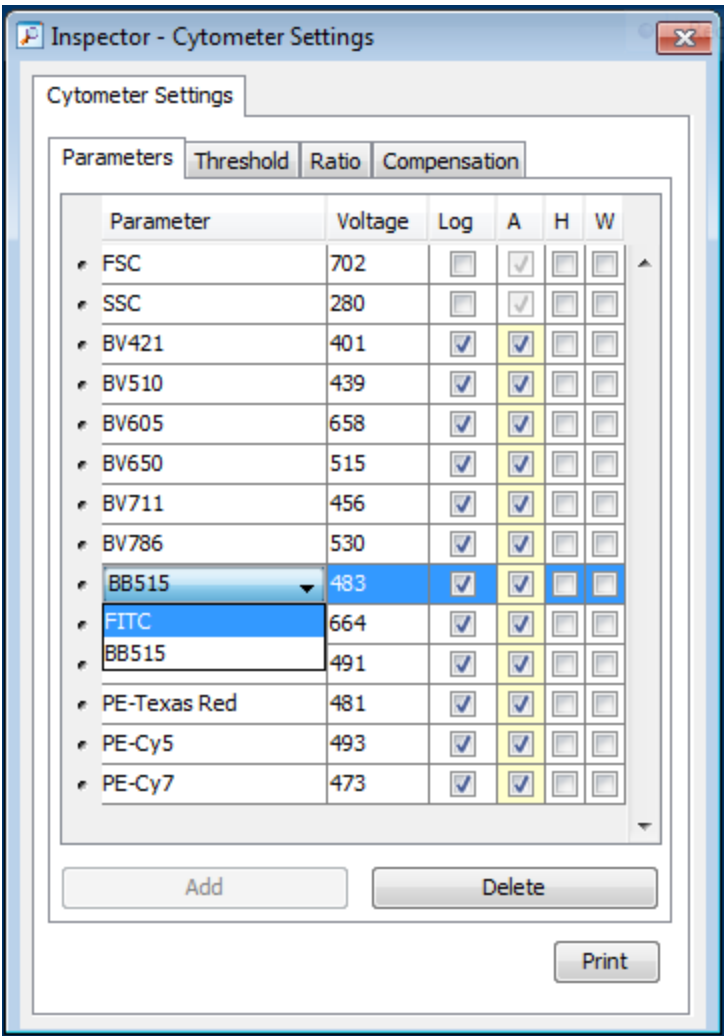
Inspector - Cytometer Settings

Cytometer Settings

Parameters | Threshold | Ratio | Compensation

| Parameter | Voltage | Log | A | H | W |
|---|---|---|---|---|---|
| FSC | 702 | | | | |
| SSC | 280 | | | | |
| BV421 | 401 | | | | |
| BV510 | 439 | | | | |
| BV605 | 658 | | | | |
| BV650 | 515 | | | | |
| BV711 | 456 | | | | |
| BV786 | 530 | | | | |
| BB515 | 483 | | | | |
| FITC | 664 | | | | |
| BB515 | 491 | | | | |
| PE-Texas Red | 481 | | | | |
| PE-Cy5 | 493 | | | | |
| PE-Cy7 | 473 | | | | |

Add

Delete

Print